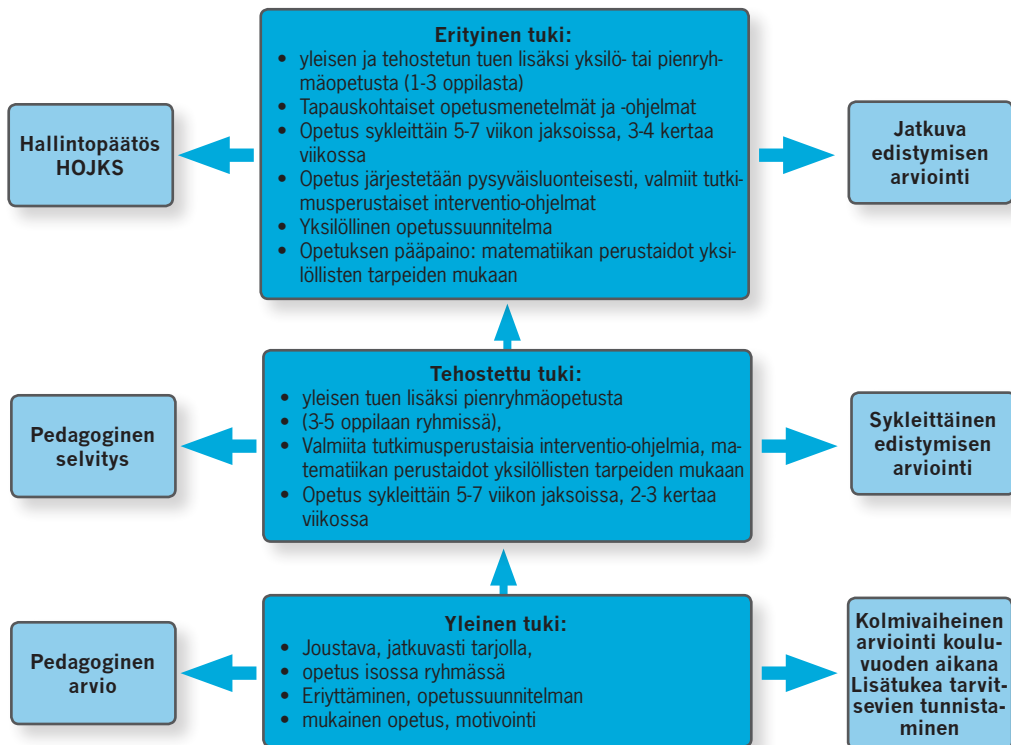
Hallintopäätös HOJKS

Erityinen tuki:
- yleisen ja tehostetun tuen lisäksi yksilö- tai pienryhmäopetusta (1-3 oppilasta)
- Tapauskohtaiset opetusmenetelmät ja -ohjelmat
- Opetus sykleittäin 5-7 viikon jaksoissa, 3-4 kertaa viikossa
- Opetus järjestetään pysyväisluonteisesti, valmiit tutkimusperustaiset interventio-ohjelmat
- Yksilöllinen opetussuunnitelma
- Opetuksen pääpaino: matematiikan perustaidot yksilöllisten tarpeiden mukaan

Jatkuva edistymisen arviointi

Pedagoginen selvitys

Tehostettu tuki:
- yleisen tuen lisäksi pienryhmäopetusta
- (3-5 oppilaan ryhmissä),
- Valmiita tutkimusperustaisia interventio-ohjelmia, matematiikan perustaidot yksilöllisten tarpeiden mukaan
- Opetus sykleittäin 5-7 viikon jaksoissa, 2-3 kertaa viikossa

Sykleittäinen edistymisen arviointi

Pedagoginen arvio

Yleinen tuki:
- Joustava, jatkuvasti tarjolla,
- opetus isossa ryhmässä
- Eriyttäminen, opetussuunnitelman
- mukainen opetus, motivointi

Kolmivaiheinen arviointi kouluvuoden aikana Lisätukea tarvitsevien tunnistaminen